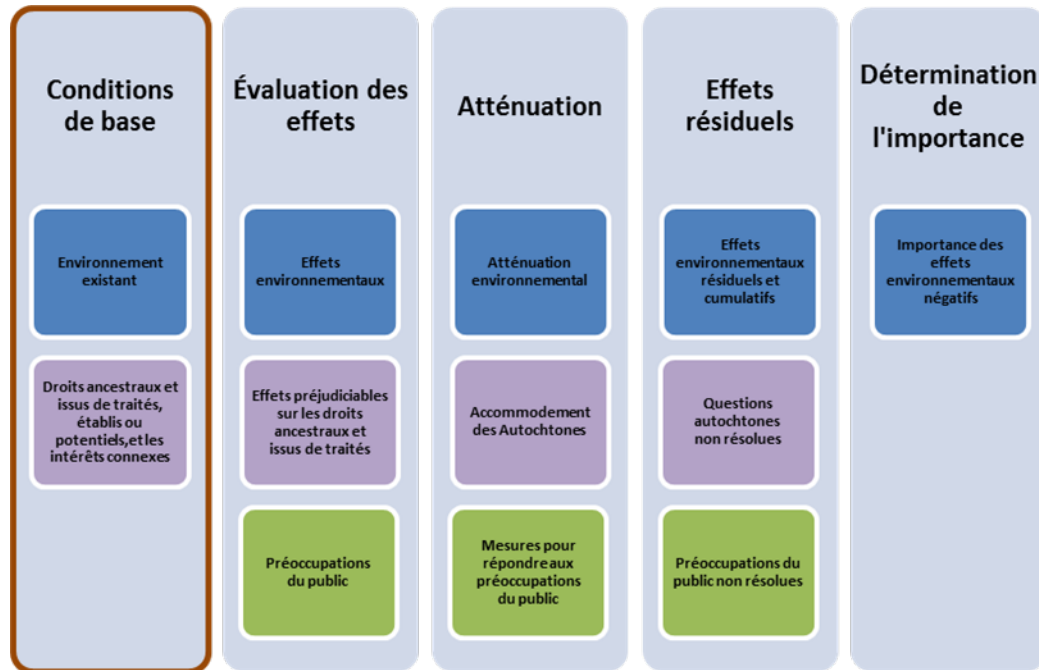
Conditions de base

Environnement existant

Droits ancestraux et issus de traités, établis ou potentiels,et les intérêts connexes

Évaluation des effets

Effets environnementaux

Effets préjudiciables sur les droits ancestraux et issus de traités

Préoccupations du public

Atténuation

Atténuation environnemental

Accommodement des Autochtones

Mesures pour répondre aux préoccupations du public

Effets résiduels

Effets environnementaux résiduels et cumulatifs

Questions autochtones non résolues

Préoccupations du public non résolues

Détermination de l'importance

Importance des effets environnementaux négatifs